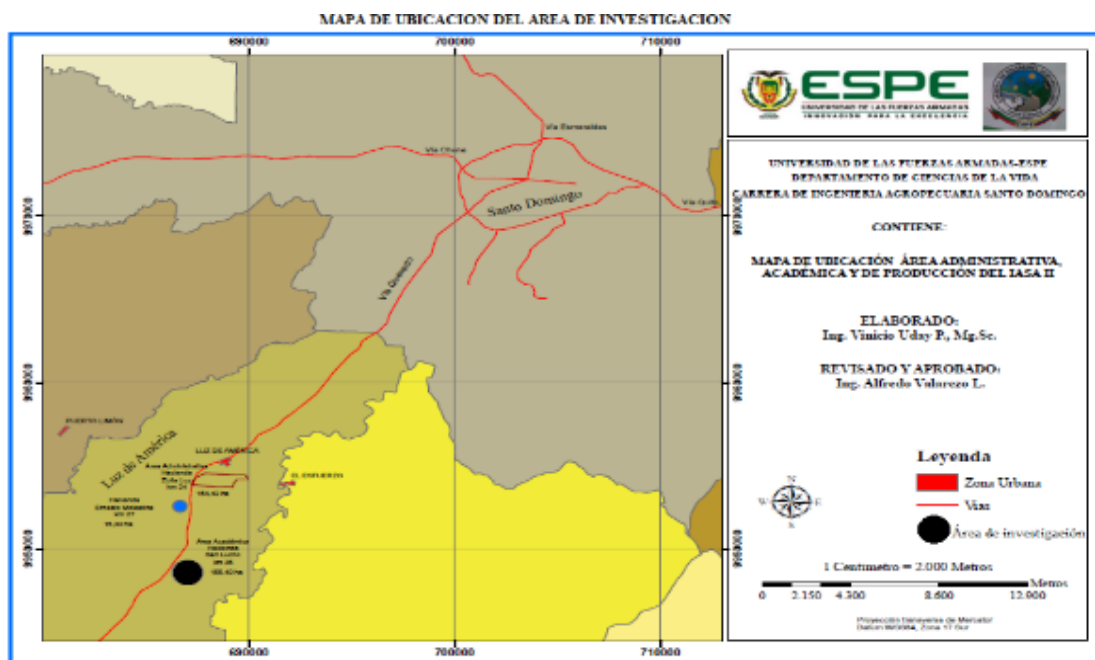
MAPA DE UBICACION DEL AREA DE INVESTIGACION

690000 700000 710000

9970000
9960000
9950000

Via Esmeraldas
Vía Chone
Santo Domingo
Via Quito
Vía Quevedo

PUERTO LIMÓN
Luz de América
LUZ DE AMERICA
Área Administrativa Hacienda Zoila Luz km 24
EL ESFUERZO
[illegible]
Área Académica Hacienda San Luis km 35
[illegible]

690000 700000 710000

ESPE
UNIVERSIDAD DE LAS FUERZAS ARMADAS
INNOVACIÓN PARA LA EXCELENCIA

UNIVERSIDAD DE LAS FUERZAS ARMADAS-ESPE
DEPARTAMENTO DE CIENCIAS DE LA VIDA
CARRERA DE INGENIERIA AGROPECUARIA SANTO DOMINGO

CONTIENE:

MAPA DE UBICACIÓN ÁREA ADMINISTRATIVA, ACADÉMICA Y DE PRODUCCIÓN DEL IASA II

ELABORADO:
Ing. Vinicio Uday P., Mg.Sc.

REVISADO Y APROBADO:
Ing. Alfredo Valarezo L.

Leyenda
Zona Urbana
Vías
Área de investigación

N
W E
S

1 Centímetro = 2.000 Metros

Metros
0 2.150 4.300 8.600 12.900

Proyección Transversa de Mercator
Datum WGS84, Zona 17 Sur